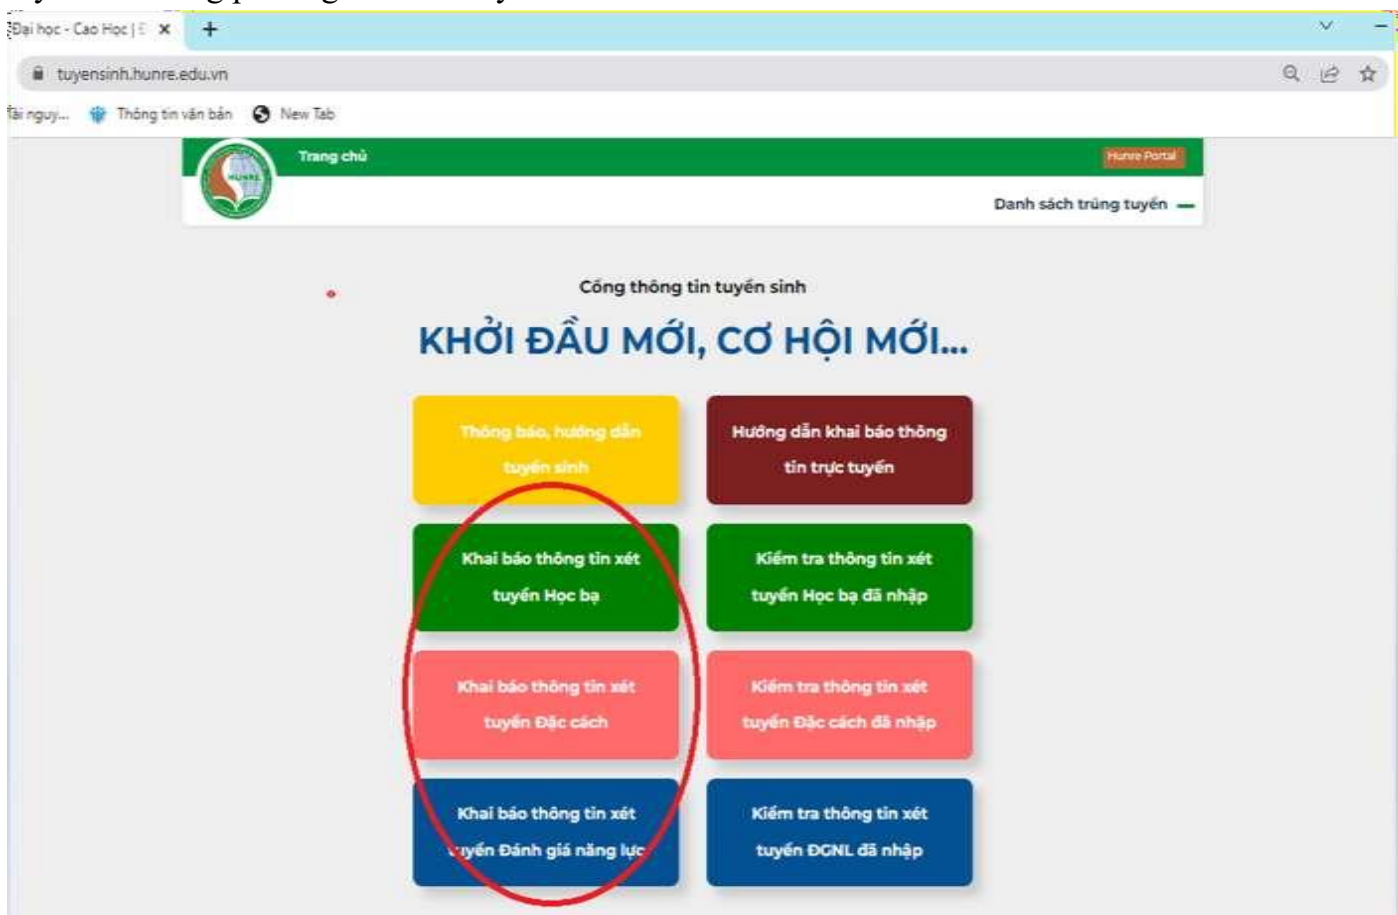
Đại học - Cao Học | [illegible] ×

tuyensinh.hunre.edu.vn

Tài nguy... Thông tin văn bản New Tab

HUNRE

Trang chủ

Hunre Portal

Danh sách trúng tuyển

Cổng thông tin tuyển sinh

KHỞI ĐẦU MỚI, CƠ HỘI MỚI...

Thông báo, hướng dẫn tuyển sinh

Hướng dẫn khai báo thông tin trực tuyến

Khai báo thông tin xét tuyển Học bạ

Kiểm tra thông tin xét tuyển Học bạ đã nhập

Khai báo thông tin xét tuyển Đặc cách

Kiểm tra thông tin xét tuyển Đặc cách đã nhập

Khai báo thông tin xét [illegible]uyển Đánh giá năng lực

Kiểm tra thông tin xét tuyển ĐGNL đã nhập